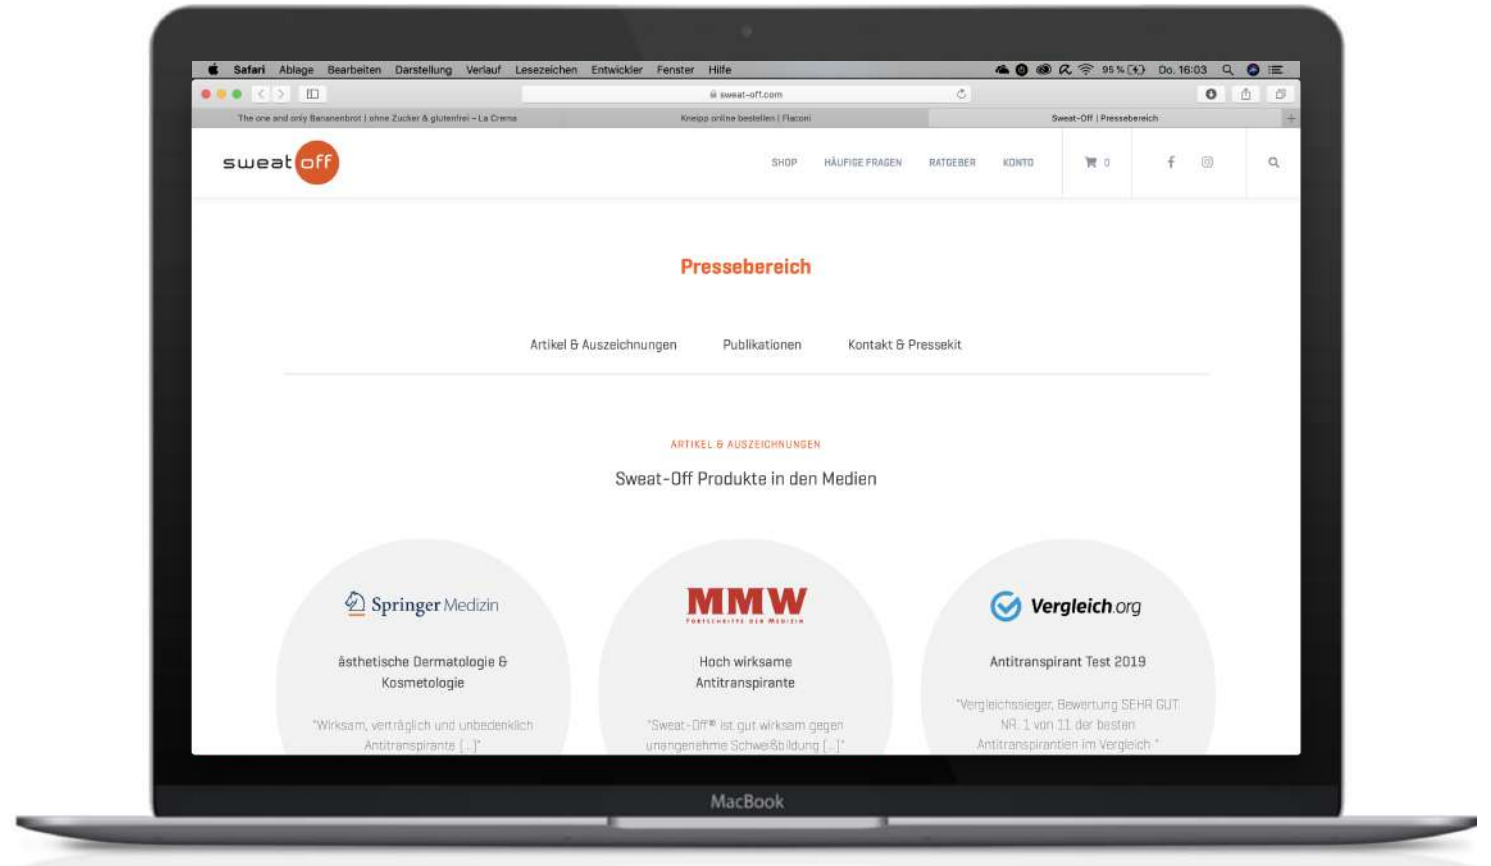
Safari Ablage Bearbeiten Darstellung Verlauf Lesezeichen Entwickler Fenster Hilfe 95 % Do. 16:03

sweat-off.com

The one and only Bananenbrot | ohne Zucker & glutenfrei – La Crema | Kneipp online bestellen | Flaconi | Sweat-Off | Pressebereich

sweat off

SHOP HÄUFIGE FRAGEN RATGEBER KONTO 0

Pressebereich

Artikel & Auszeichnungen Publikationen Kontakt & Pressekit

ARTIKEL & AUSZEICHNUNGEN

Sweat-Off Produkte in den Medien

Springer Medizin

ästhetische Dermatologie & Kosmetologie

"Wirksam, verträglich und unbedenklich Antitranspirante [...]"

MMW
FORTSCHRITTE DER MEDIZIN

Hoch wirksame Antitranspirante

"Sweat-Off® ist gut wirksam gegen unangenehme Schweißbildung [...]"

Vergleich.org

Antitranspirant Test 2019

"Vergleichssieger, Bewertung SEHR GUT NR. 1 von 11 der besten Antitranspirantien im Vergleich."

MacBook